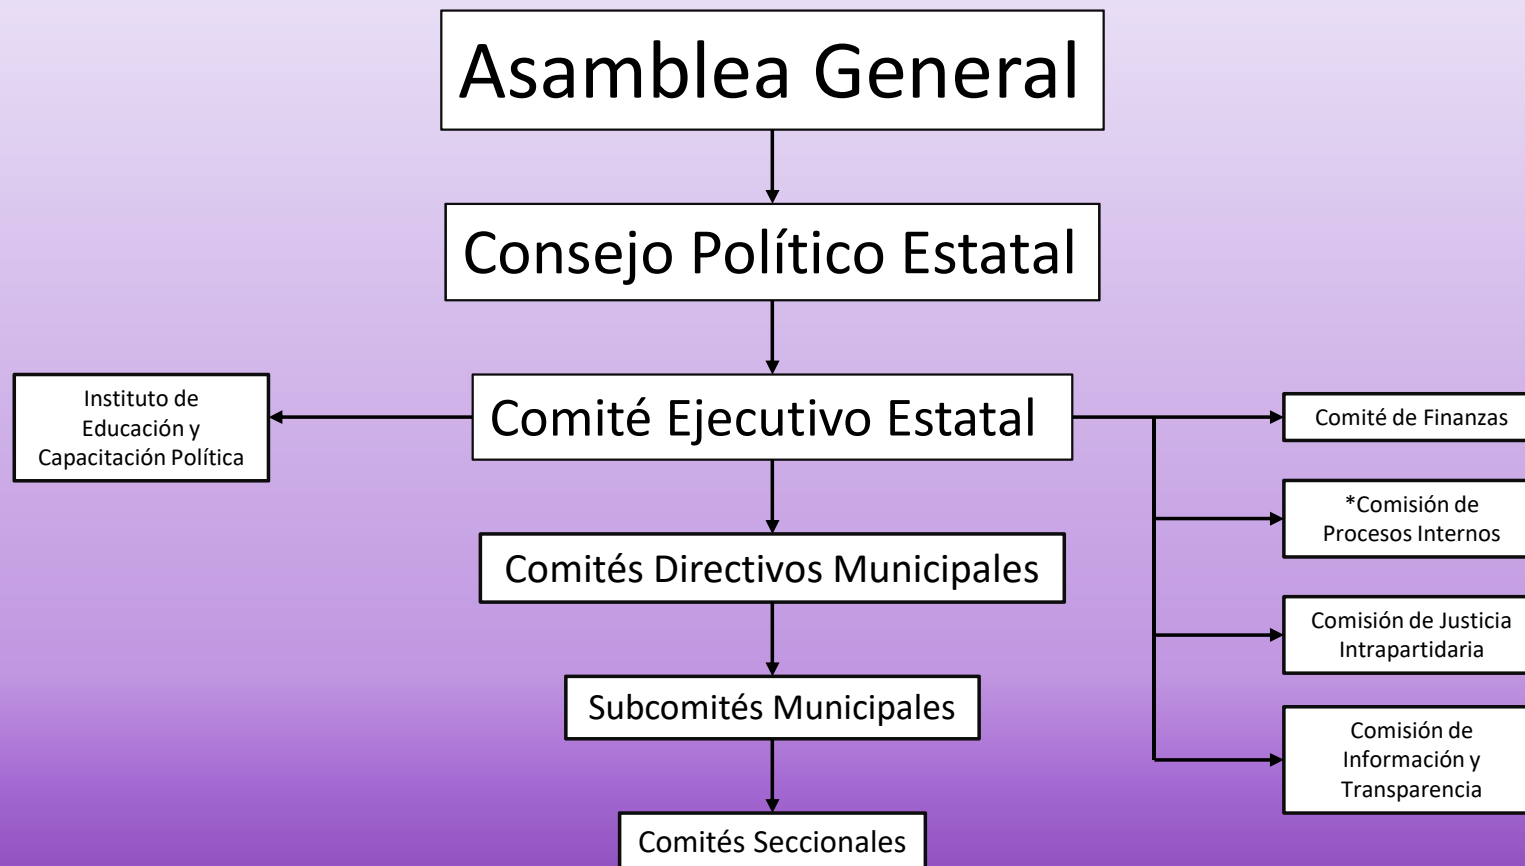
Asamblea General

Consejo Político Estatal

Instituto de Educación y Capacitación Política

Comité Ejecutivo Estatal

Comité de Finanzas

*Comisión de Procesos Internos

Comisión de Justicia Intrapartidaria

Comisión de Información y Transparencia

Comités Directivos Municipales

Subcomités Municipales

Comités Seccionales